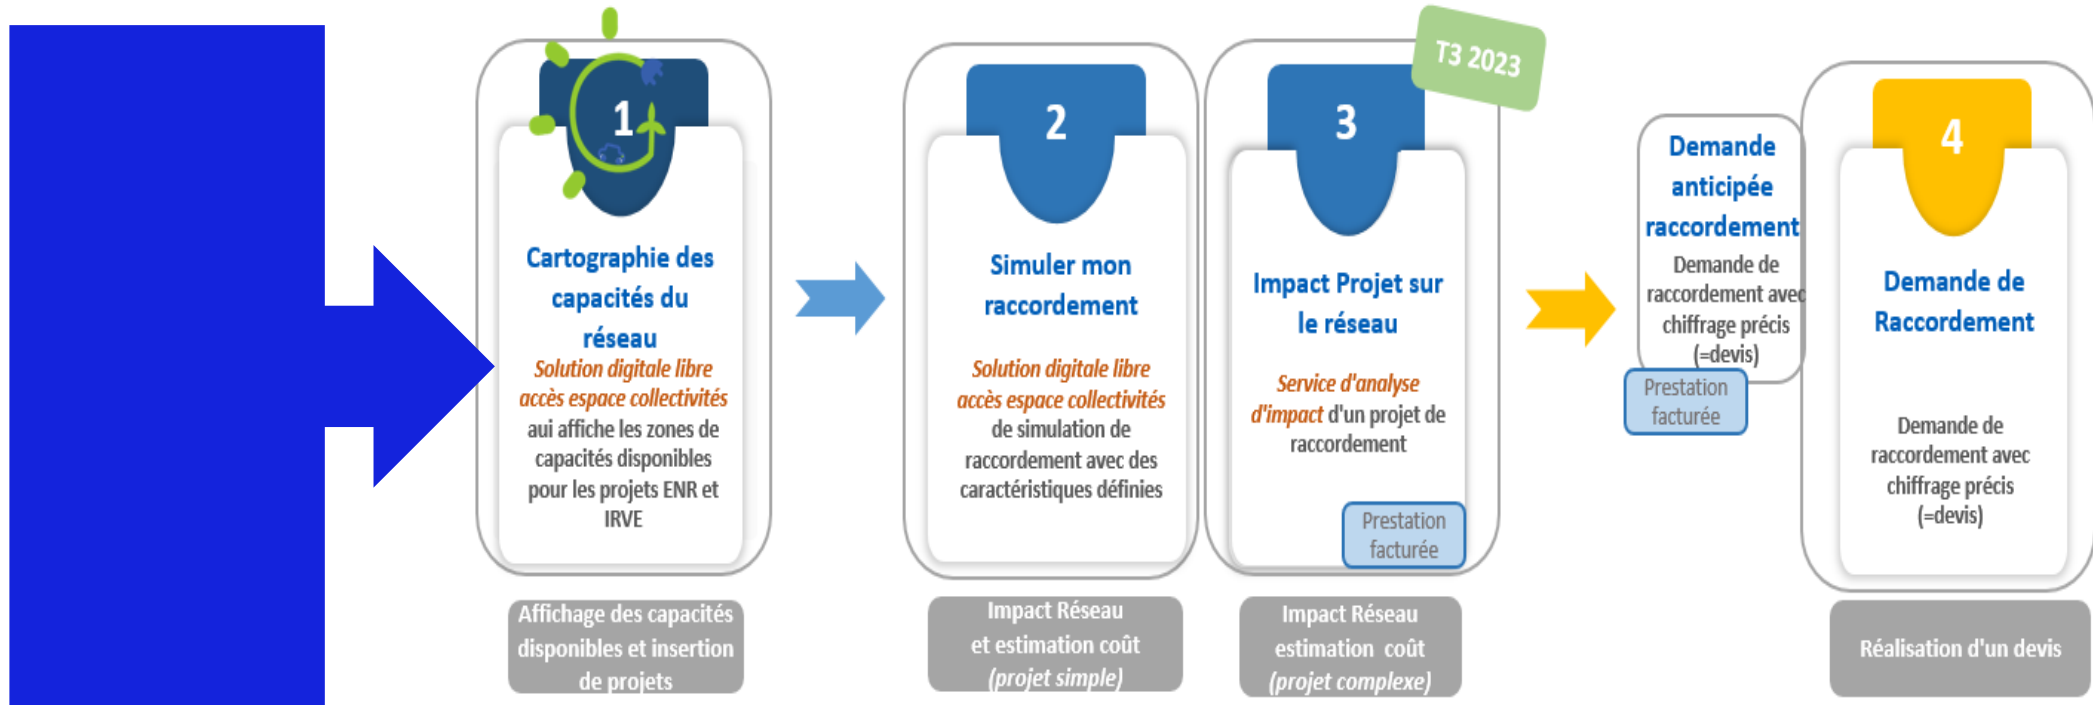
1

Cartographie des capacités du réseau

Solution digitale libre accès espace collectivités aui affiche les zones de capacités disponibles pour les projets ENR et IRVE

Affichage des capacités disponibles et insertion de projets

2

Simuler mon raccordement

Solution digitale libre accès espace collectivités de simulation de raccordement avec des caractéristiques définies

Impact Réseau et estimation coût (projet simple)

T3 2023

3

Impact Projet sur le réseau

Service d'analyse d'impact d'un projet de raccordement

Prestation facturée

Impact Réseau estimation coût (projet complexe)

Demande anticipée raccordement

Demande de raccordement avec chiffrage précis (=devis)

Prestation facturée

4

Demande de Raccordement

Demande de raccordement avec chiffrage précis (=devis)

Réalisation d'un devis